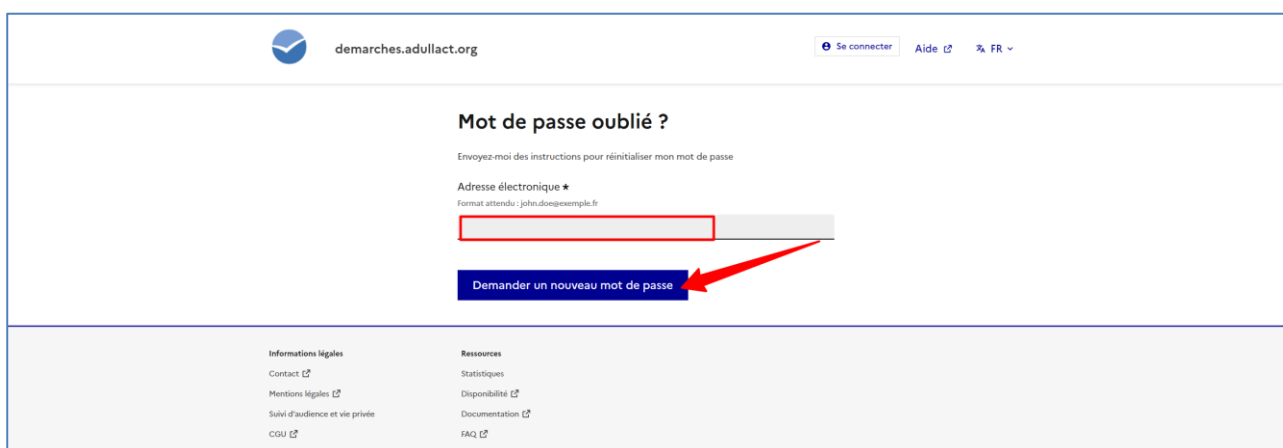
demarches.adullact.org

Se connecter Aide FR

Mot de passe oublié ?

Envoyez-moi des instructions pour réinitialiser mon mot de passe

Adresse électronique *
Format attendu : john.doe@exemple.fr

Demander un nouveau mot de passe

Informations légales
Contact
Mentions légales
Suivi d'audience et vie privée
CGU

Ressources
Statistiques
Disponibilité
Documentation
FAQ